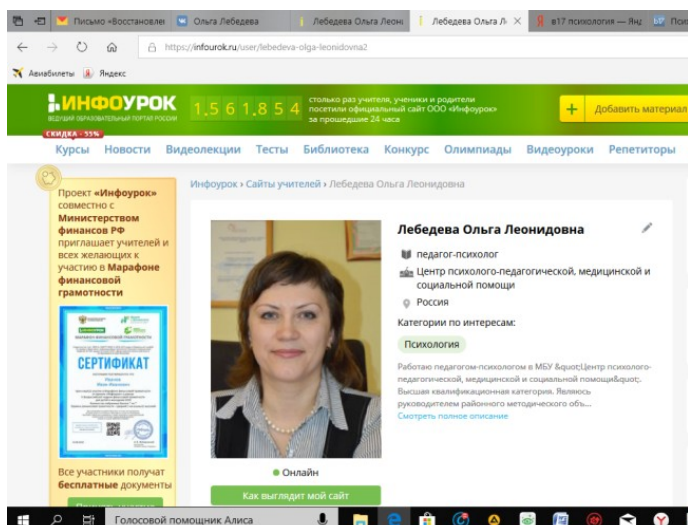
Письмо «Восстановле | Ольга Лебедева | Лебедева Ольга Леон | Лебедева Ольга Л | в17 психология — Янд | Поис

https://infourok.ru/user/lebedeva-olga-leonidovna2

Авиабилеты | Яндекс

ИНФОУРОК
ВЕДУЩИЙ ОБРАЗОВАТЕЛЬНЫЙ ПОРТАЛ РОССИИ
СКИДКА - 55%

1 5 6 1 8 5 4

столько раз учителя, ученики и родители посетили официальный сайт ООО «Инфоурок» за прошедшие 24 часа

+ Добавить материал

Курсы Новости Видеолекции Тесты Библиотека Конкурс Олимпиады Видеоуроки Репетиторы

Проект «Инфоурок» совместно с Министерством финансов РФ приглашает учителей и всех желающих к участию в Марафоне финансовой грамотности

СЕРТИФИКАТ

Все участники получат бесплатные документы

Инфоурок › Сайты учителей › Лебедева Ольга Леонидовна

Лебедева Ольга Леонидовна

педагог-психолог

Центр психолого-педагогической, медицинской и социальной помощи

Россия

Категории по интересам:

Психология

Работаю педагогом-психологом в МБУ &quot;Центр психолого-педагогической, медицинской и социальной помощи&quot;. Высшая квалификационная категория. Являюсь руководителем районного методического объ...

Смотреть полное описание

Онлайн

Как выглядит мой сайт

Голосовой помощник Алиса